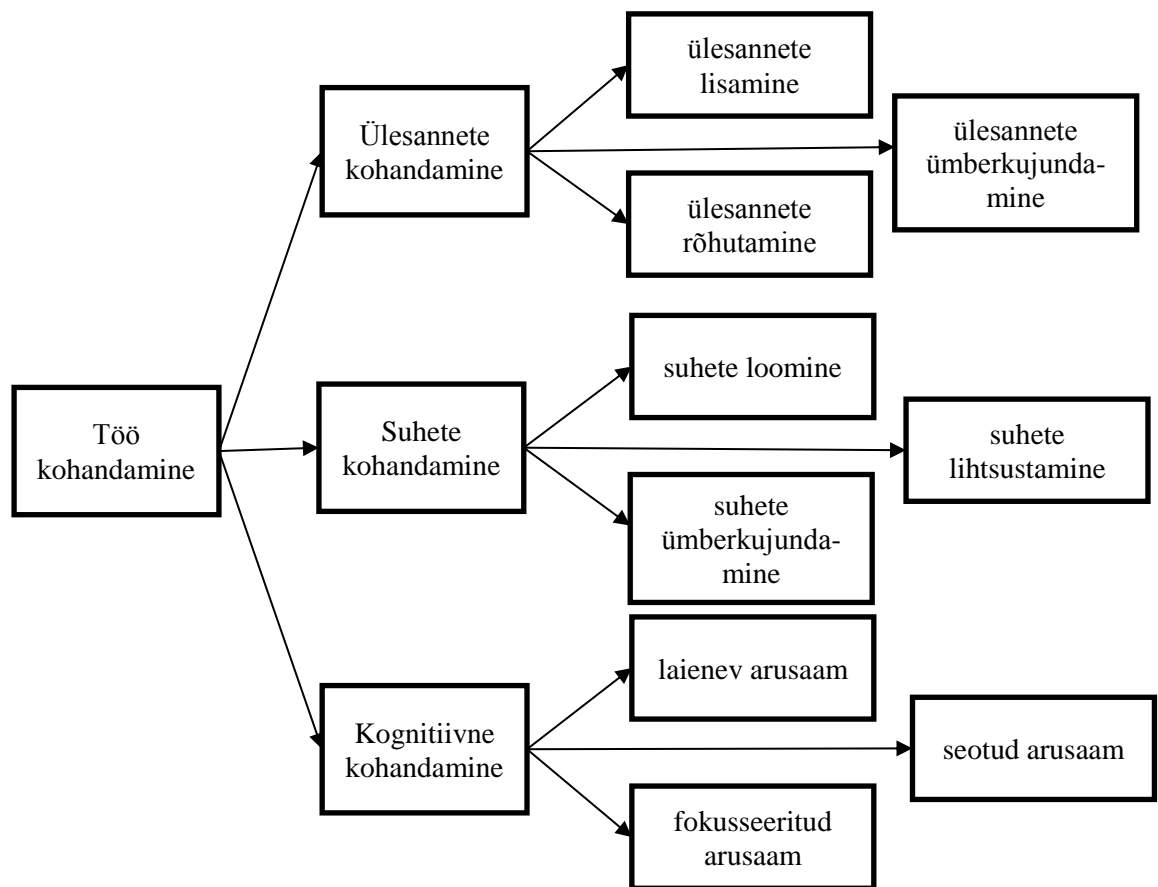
Töö kohandamine

Ülesannete kohandamine

ülesannete lisamine

ülesannete ümberkujundamine

ülesannete rõhutamine

Suhete kohandamine

suhete loomine

suhete lihtsustamine

suhete ümberkujundamine

Kognitiivne kohandamine

laienev arusaam

seotud arusaam

fokusseeritud arusaam